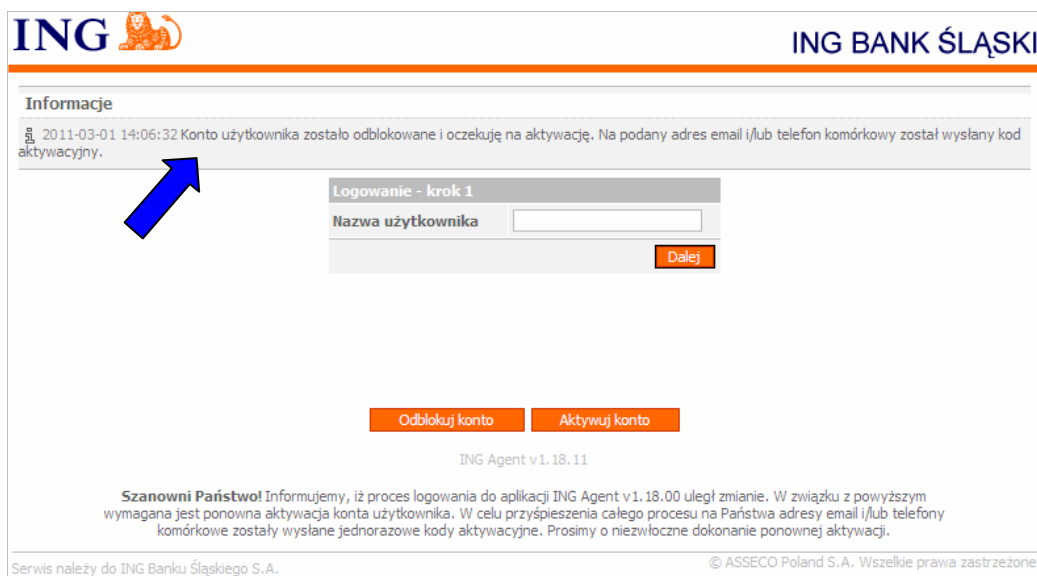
ING

ING BANK ŚLĄSKI

Informacje

2011-03-01 14:06:32 Konto użytkownika zostało odblokowane i oczekuję na aktywację. Na podany adres email i/lub telefon komórkowy został wysłany kod aktywacyjny.

Logowanie - krok 1

Nazwa użytkownika

Dalej

Odblokuj konto

Aktywuj konto

ING Agent v1.18.11

**Szanowni Państwo!** Informujemy, iż proces logowania do aplikacji ING Agent v1.18.00 uległ zmianie. W związku z powyższym wymagana jest ponowna aktywacja konta użytkownika. W celu przyśpieszenia całego procesu na Państwa adresy email i/lub telefony komórkowe zostały wysłane jednorazowe kody aktywacyjne. Prosimy o niezwłoczne dokonanie ponownej aktywacji.

Serwis należy do ING Banku Śląskiego S.A.

© ASSECO Poland S.A. Wszelkie prawa zastrzeżone